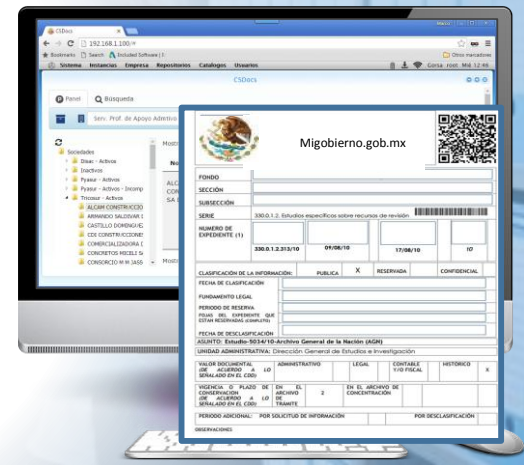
CSDocs
192.168.1.100/
Bookmarks Search Included Software
Otros marcadores
Sistema Instancias Empresa Repositorios Catalogos Usuarios
Gorsa root Mié 12:46
CSDocs
Panel Busqueda
Serv. Prof. de Apoyo Administ
Sociedades
Disac - Activos
Inactivos
Pyasur - Activos
Pyasur - Activos - Incomp
Tricosur - Activos
ALCAM CONSTRUCCIO
ARMANDO SALDIVAR
CASTILLO DOMINGUE
CDI CONSTRUCCIONE
COMERCIALIZADORA
CONCRETOS MICELI S
CONSORCIO M M JASS
Most
No
ALC
COR
SA

Migobierno.gob.mx

FONDO
SECCIÓN
SUBSECCIÓN
SERIE 330.0.1.2. Estudios específicos sobre recursos de revisión
NUMERO DE EXPEDIENTE (1)
330.0.1.2.313/10 | 09/08/10 | 17/08/10 | 10
CLASIFICACIÓN DE LA INFORMACIÓN: PUBLICA X RESERVADA CONFIDENCIAL
FECHA DE CLASIFICACIÓN
FUNDAMENTO LEGAL
PERIODO DE RESERVA
FOJAS DEL EXPEDIENTE QUE ESTAN RESERVADAS (CONSULTA)
FECHA DE DESCLASIFICACIÓN
ASUNTO: Estudio-5034/10-Archivo General de la Nación (AGN)
UNIDAD ADMINISTRATIVA: Dirección General de Estudios e Investigación
VALOR DOCUMENTAL (DE ACUERDO A LO SEÑALADO EN EL CDD) | ADMINISTRATIVO | LEGAL | CONTABLE Y/O FISCAL | HISTORICO X
VIGENCIA O PLAZO DE CONSERVACION (DE ACUERDO A LO SEÑALADO EN EL CDD) | EN EL ARCHIVO DE TRAMITE 2 | EN EL ARCHIVO DE CONCENTRACIÓN
PERIODO ADICIONAL: POR SOLICITUD DE INFORMACIÓN | POR DESCLASIFICACIÓN
OBSERVACIONES: